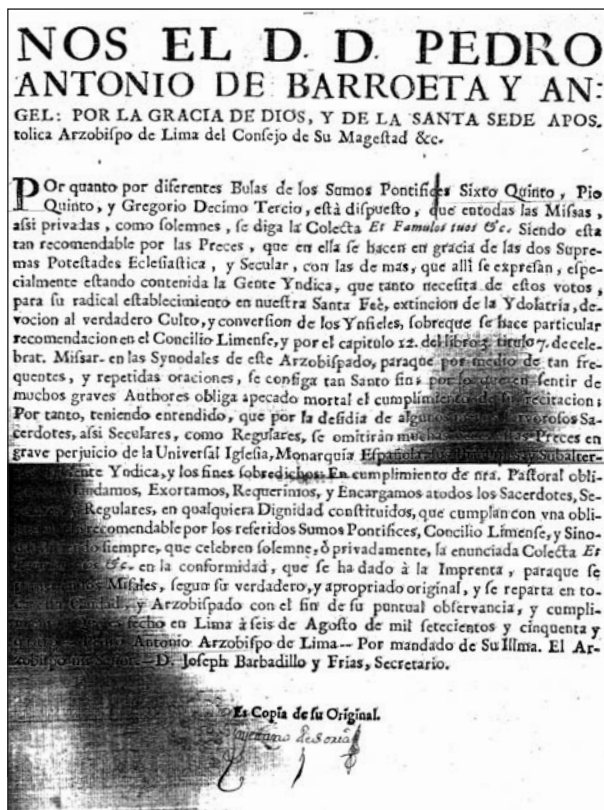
NOS EL D. D. PEDRO ANTONIO DE BARROETA Y ANGEL: POR LA GRACIA DE DIOS, Y DE LA SANTA SEDE APOStolica Arzobiſpo de Lima del Conſejo de Su Mageſtad &c.

POr quanto por diferentes Bulas de los Sumos Pontifices Sixto Quinto, Pio Quinto, y Gregorio Decimo Tercio, eſtà diſpueſto, que entodas las Miſſas, aſsi privadas, como ſolemnes, ſe diga la Colecta *Et Famulos tuos &c.* Siendo eſta tan recomendable por las Preces, que en ella ſe hacen en gracia de las dos Supremas Poteſtades Ecleſiaſtica, y Secular, con las de mas, que alli ſe expreſan, eſpecialmente eſtando contenida la Gente Yndica, que tanto neceſita de eſtos votos, para ſu radical eſtablecimiento en nueſtra Santa Feè, extincion de la Ydolatria, devocion al verdadero Culto, y converſion de los Ynfieles, ſobreque ſe hace particular recomendacion en el Concilio Limenſe, y por el capitulo 12. del libro 3. titulo 7. de celebrat. Miſsar. en las Synodales de eſte Arzobiſpado, paraque por medio de tan frequentes, y repetidas oraciones, ſe conſiga tan Santo fin: por lo que en ſentir de muchos graves Authores obliga apecado mortal el cumplimiento de ſu recitacion: Por tanto, teniendo entendido, que por la deſidia de algunos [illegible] Sacerdotes, aſsi Seculares, como Regulares, ſe omitirán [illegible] Preces en grave perjuicio de la Univerſal Igleſia, Monarquia Eſpañola, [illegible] y Subalter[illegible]ente Yndica, y los fines ſobredichos: En cumplimiento de ntrâ. Paſtoral obli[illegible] Mandamos, Exortamos, Requerimos, y Encargamos atodos los Sacerdotes, Se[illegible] Regulares, en qualquiera Dignidad conſtituidos, que cumplan con vna obli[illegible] recomendable por los referidos Sumos Pontifices, Concilio Limenſe, y Sino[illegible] ſiempre, que celebren ſolemne, ò privadamente, la enunciada Colecta *Et* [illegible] *&c.* en la conformidad, que ſe ha dado à la Imprenta, paraque ſe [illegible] Miſales, ſegun ſu verdadero, y apropriado original, y ſe reparta en to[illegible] Ciudad, y Arzobiſpado con el fin de ſu puntual obſervancia, y cumpli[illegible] fecho en Lima à ſeis de Agoſto de mil ſetecientos y cinquenta y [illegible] Antonio Arzobiſpo de Lima.-- Por mandado de Su Illma. El Ar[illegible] D. Joſeph Barbadillo y Frias, Secretario.

Es Copia de ſu Original.
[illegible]